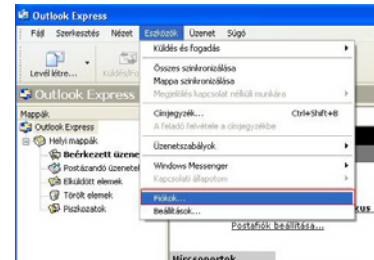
Outlook Express

Fájl Szerkesztés Nézet Eszközök Üzenet Súgó

Levél létre... Küldés/fog

Outlook Express

Mappák

Outlook Express

Helyi mappák

Beérkezett üzene

Postázandó üzenet

Elküldött elemek

Törölt elemek

Piszkozatok

Küldés és fogadás

Összes szinkronizálása

Mappa szinkronizálása

Megjelölés kapcsolat nélküli munkára

Címjegyzék... Ctrl+Shift+B

A feladó felvétele a címjegyzékbe

Üzenetszabályok

Windows Messenger

Kapcsolati állapotom

Fiókok...

Beállítások...

Postafiók beállítása...

Hírcsoportok

xus